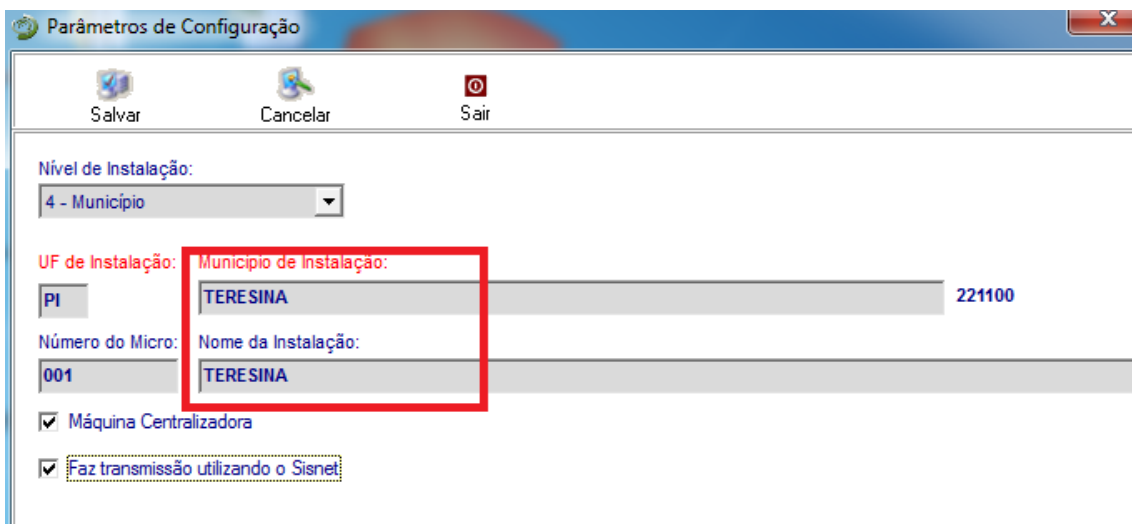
Parâmetros de Configuração

Salvar
Cancelar
Sair

Nível de Instalação:
4 - Município

UF de Instalação:
PI
Município de Instalação:
TERESINA
221100

Número do Micro:
001
Nome da Instalação:
TERESINA

Máquina Centralizadora

Faz transmissão utilizando o Sisnet